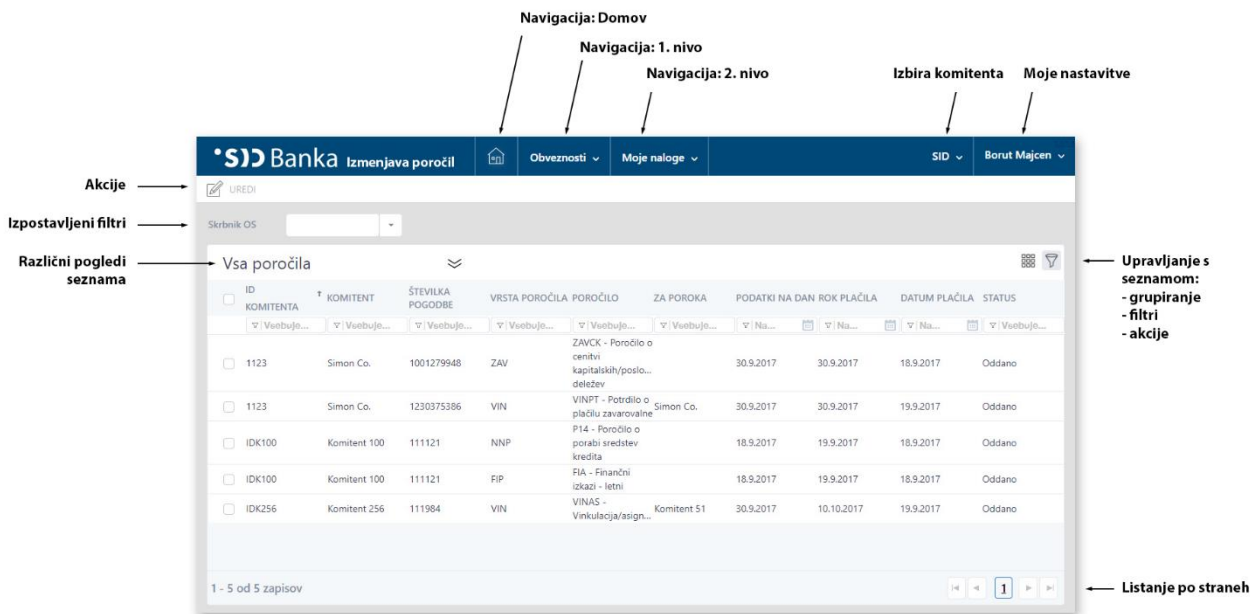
Navigacija: Domov

Navigacija: 1. nivo

Navigacija: 2. nivo

Izbira komitenta

Moje nastavitve

SID Banka Izmenjava poročil

Obveznosti

Moje naloge

SID

Borut Majcen

Akcije

UREDI

Izpostavljeni filtri

Skrbnik OS

Različni pogledi seznama

Vsa poročila

Upravljanje s seznamom:
- grupiranje
- filtri
- akcije

| ID KOMITENTA | KOMITENT | ŠTEVILKA POGODBE | VRSTA POROČILA | POROČILO | ZA POROKA | PODATKI NA DAN | ROK PLAČILA | DATUM PLAČILA | STATUS |
|---|---|---|---|---|---|---|---|---|---|
| Vsebuje... | Vsebuje... | Vsebuje... | Vsebuje... | Vsebuje... | Vsebuje... | Na... | Na... | Na... | Vsebuje... |
| 1123 | Simon Co. | 1001279948 | ZAV | ZAVCK - Poročilo o cenitvi kapitalskih/poslo... deležev | | 30.9.2017 | 30.9.2017 | 18.9.2017 | Oddano |
| 1123 | Simon Co. | 1230375386 | VIN | VINPT - Potrdilo o plačilu zavarovalne | Simon Co. | 30.9.2017 | 30.9.2017 | 19.9.2017 | Oddano |
| IDK100 | Komitent 100 | 111121 | NNP | P14 - Poročilo o porabi sredstev kredita | | 18.9.2017 | 19.9.2017 | 18.9.2017 | Oddano |
| IDK100 | Komitent 100 | 111121 | FIP | FIA - Finančni izkazi - letni | | 18.9.2017 | 19.9.2017 | 18.9.2017 | Oddano |
| IDK256 | Komitent 256 | 111984 | VIN | VINAS - Vinkulacija/asign... | Komitent 51 | 30.9.2017 | 10.10.2017 | 19.9.2017 | Oddano |

1 - 5 od 5 zapisov

1

Listanje po straneh